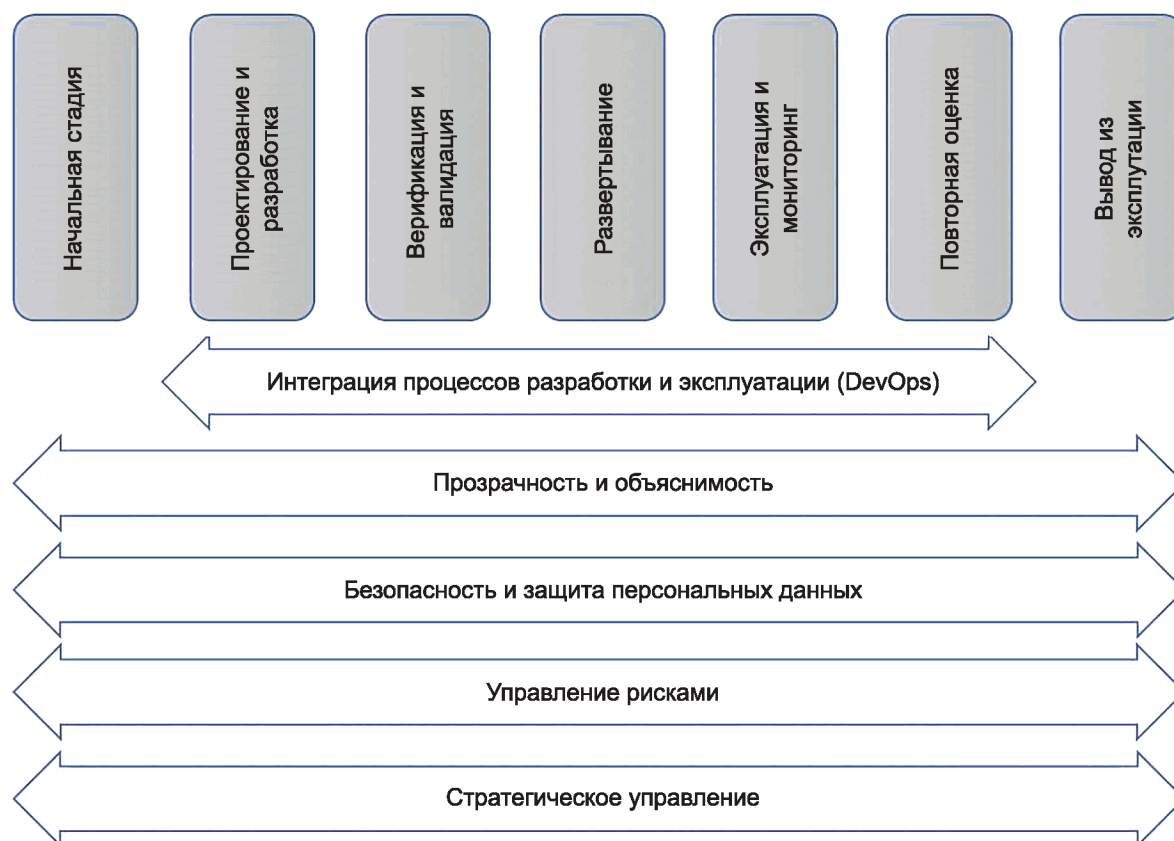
Начальная стадия

Проектирование и разработка

Верификация и валидация

Развертывание

Эксплуатация и мониторинг

Повторная оценка

Вывод из эксплуатации

Интеграция процессов разработки и эксплуатации (DevOps)

Прозрачность и объяснимость

Безопасность и защита персональных данных

Управление рисками

Стратегическое управление